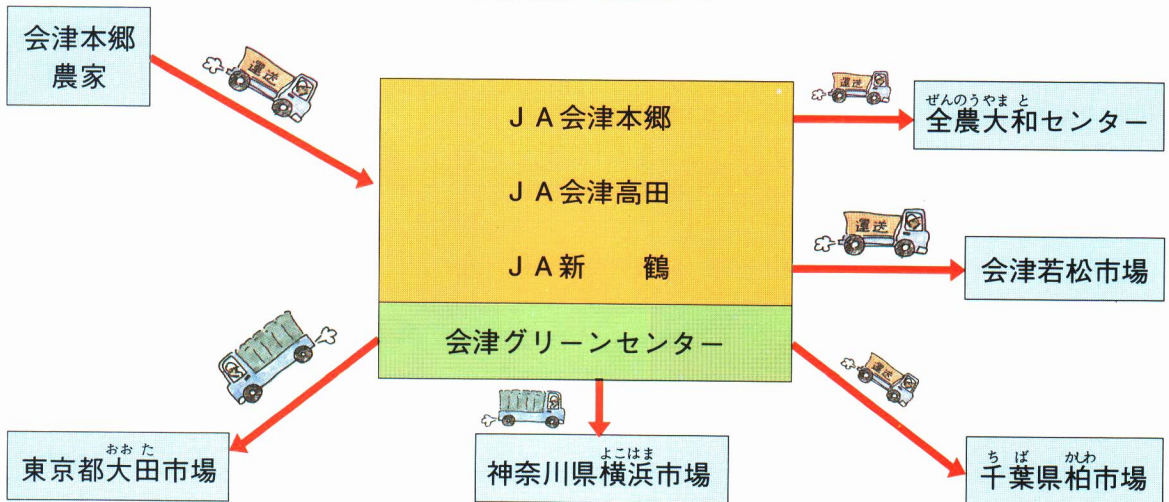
会津本郷農家

運送

ＪＡ会津本郷

ＪＡ会津高田

ＪＡ新　　鶴

会津グリーンセンター

運送

ぜんのうやまと
全農大和センター

運送

会津若松市場

運送

ちば　かしわ
千葉県柏市場

よこはま
神奈川県横浜市場

おおた
東京都大田市場